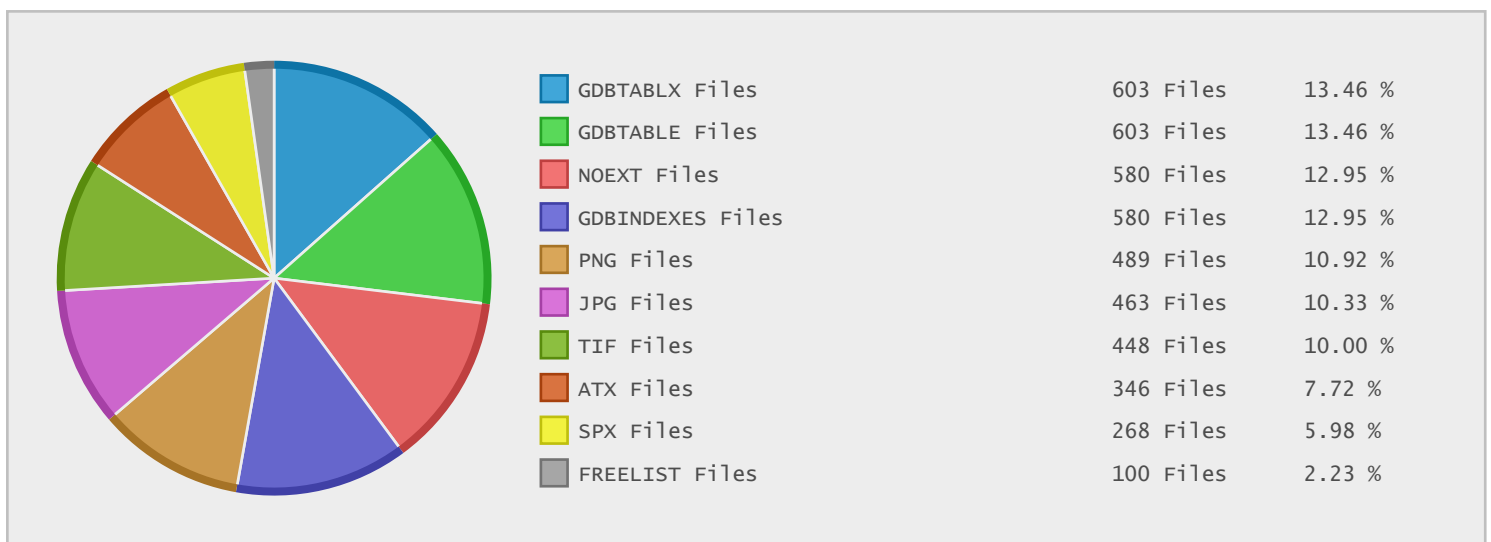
| | | |
|---|---|---|
| GDBTABLX Files | 603 Files | 13.46 % |
| GDBTABLE Files | 603 Files | 13.46 % |
| NOEXT Files | 580 Files | 12.95 % |
| GDBINDEXES Files | 580 Files | 12.95 % |
| PNG Files | 489 Files | 10.92 % |
| JPG Files | 463 Files | 10.33 % |
| TIF Files | 448 Files | 10.00 % |
| ATX Files | 346 Files | 7.72 % |
| SPX Files | 268 Files | 5.98 % |
| FREELIST Files | 100 Files | 2.23 % |